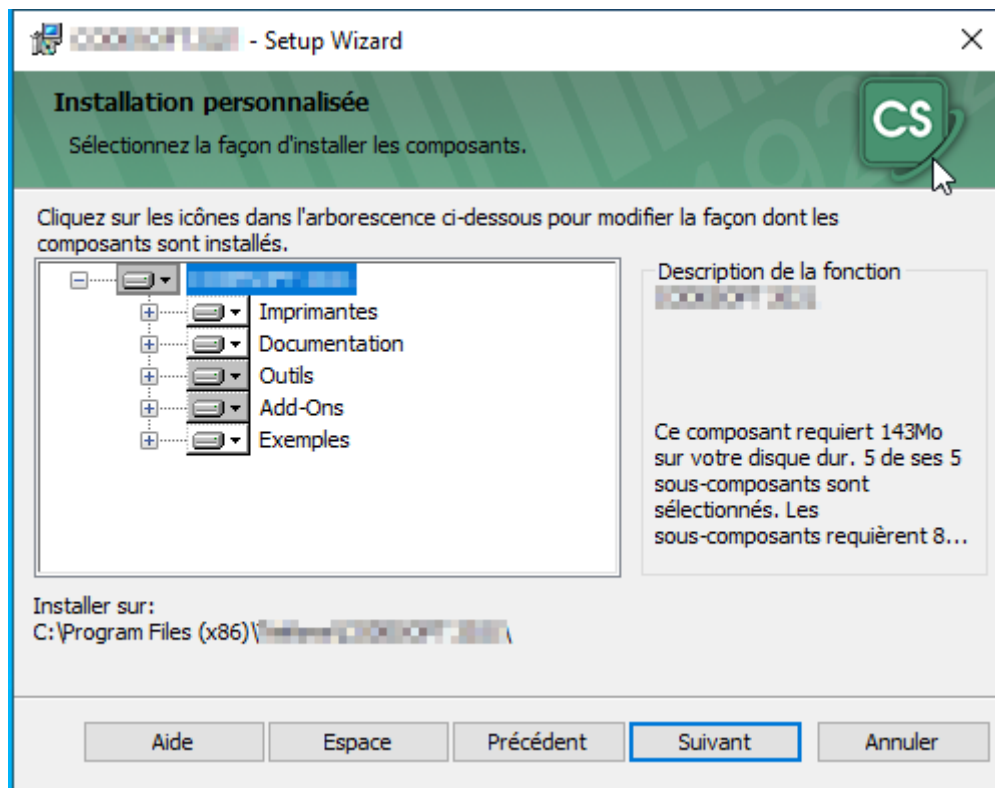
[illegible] - Setup Wizard

×

Installation personnalisée

Sélectionnez la façon d'installer les composants.

CS

Cliquez sur les icônes dans l'arborescence ci-dessous pour modifier la façon dont les composants sont installés.

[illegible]

Imprimantes

Documentation

Outils

Add-Ons

Exemples

Description de la fonction

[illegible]

Ce composant requiert 143Mo sur votre disque dur. 5 de ses 5 sous-composants sont sélectionnés. Les sous-composants requièrent 8...

Installer sur:

C:\Program Files (x86)\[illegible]\

Aide

Espace

Précédent

Suivant

Annuler